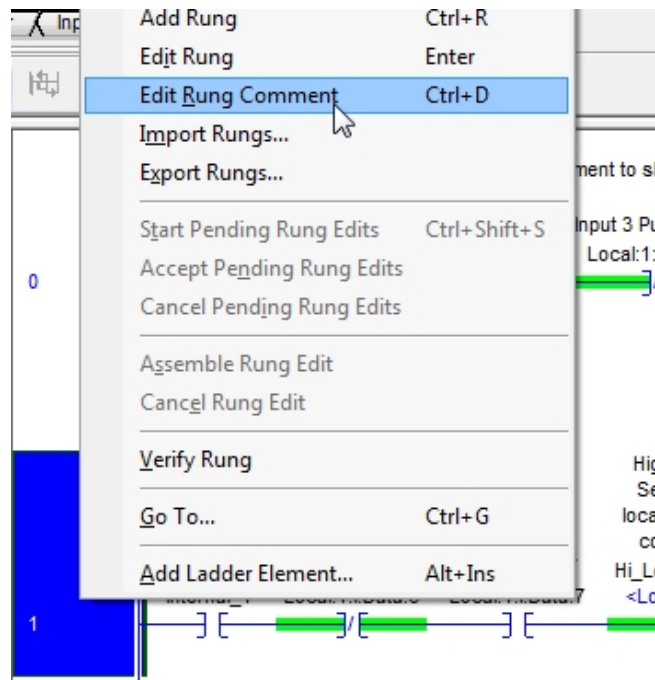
Inp

Add Rung Ctrl+R
Edit Rung Enter
Edit Rung Comment Ctrl+D
Import Rungs...
Export Rungs...
Start Pending Rung Edits Ctrl+Shift+S
Accept Pending Rung Edits
Cancel Pending Rung Edits
Assemble Rung Edit
Cancel Rung Edit
Verify Rung
Go To... Ctrl+G
Add Ladder Element... Alt+Ins

ment to s
Input 3 Pu
Local:1:
0
Hig
Se
loca
co
Hi_L
<Lo
Internal_1 Local:1:I.Data.6 Local:1:I.Data.7
1